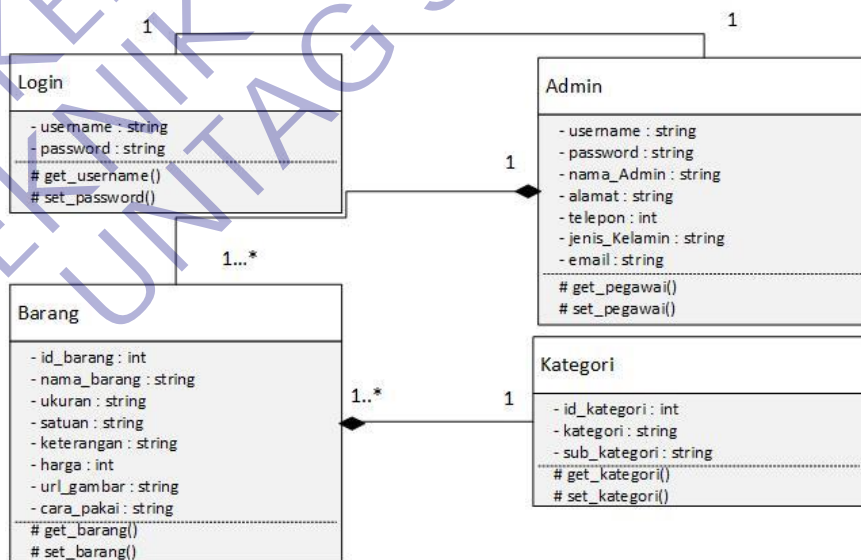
1

1

Login

- username : string
- password : string
# get_username()
# set_password()

Admin

- username : string
- password : string
- nama_Admin : string
- alamat : string
- telepon : int
- jenis_Kelamin : string
- email : string
# get_pegawai()
# set_pegawai()

1

1...*

Barang

- id_barang : int
- nama_barang : string
- ukuran : string
- satuan : string
- keterangan : string
- harga : int
- url_gambar : string
- cara_pakai : string
# get_barang()
# set_barang()

1..*

1

Kategori

- id_kategori : int
- kategori : string
- sub_kategori : string
# get_kategori()
# set_kategori()